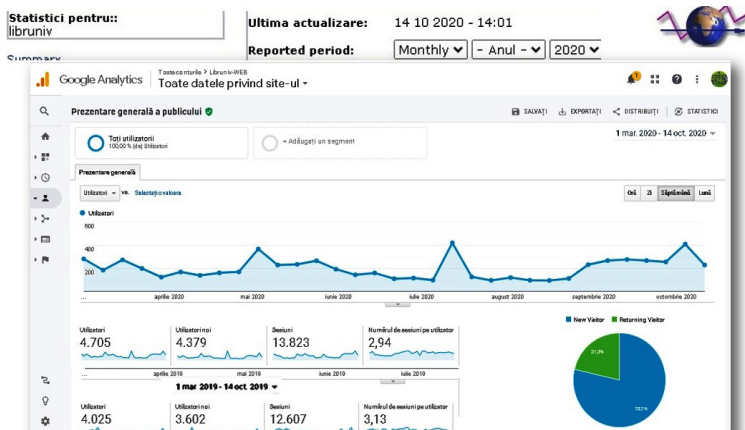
Statistici pentru::
libruniv

Summary

Ultima actualizare: 14 10 2020 - 14:01

Reported period: Monthly - Anul - 2020

Google Analytics
Toate conturile > Libruniv-WEB
Toate datele privind site-ul

Prezentare generală a publicului

SALVAȚI EXPORTAȚI DISTRIBUIȚI STATISTICI

Toți utilizatorii
100,00 % (de) Utilizatori

+ Adăugați un segment

1 mar. 2020 - 14 oct. 2020

Prezentare generală

Utilizatori vs. Selectați valoarea

Oră Zi Săptămână Lună

Utilizatori
600
400
200

...
aprilie 2020
mai 2020
iunie 2020
iulie 2020
august 2020
septembrie 2020
octombrie 2020

| Utilizatori | Utilizatori noi | Sesiuni | Numărul de sesiuni per utilizator |
|---|---|---|---|
| 4.705 | 4.379 | 13.823 | 2,94 |

aprilie 2019 mai 2019 iunie 2019 iulie 2019

1 mar. 2019 - 14 oct. 2019

| Utilizatori | Utilizatori noi | Sesiuni | Numărul de sesiuni per utilizator |
|---|---|---|---|
| 4.025 | 3.602 | 12.607 | 3,13 |

New Visitor
Returning Visitor

21,3%
78,7%